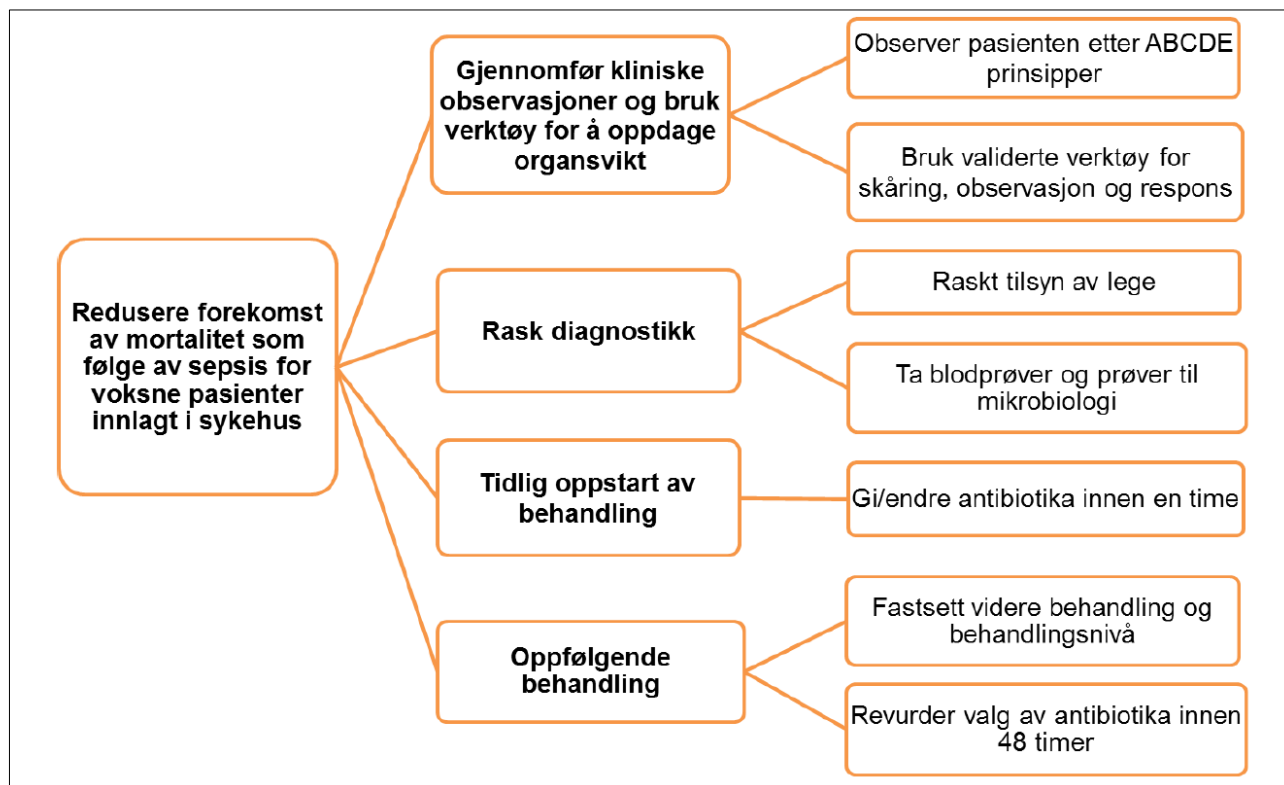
Redusere forekomst av mortalitet som følge av sepsis for voksne pasienter innlagt i sykehus

Gjennomfør kliniske observasjoner og bruk verktøy for å oppdage organsvikt

Observer pasienten etter ABCDE prinsipper

Bruk validerte verktøy for skåring, observasjon og respons

Rask diagnostikk

Raskt tilsyn av lege

Ta blodprøver og prøver til mikrobiologi

Tidlig oppstart av behandling

Gi/endre antibiotika innen en time

Oppfølgende behandling

Fastsett videre behandling og behandlingsnivå

Revurder valg av antibiotika innen 48 timer